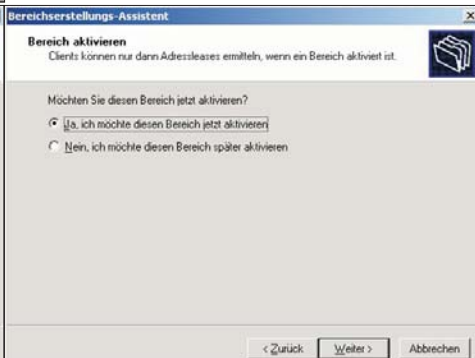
Bereichserstellungs-Assistent

Bereich aktivieren
Clients können nur dann Adressleases ermitteln, wenn ein Bereich aktiviert ist.

Möchten Sie diesen Bereich jetzt aktivieren?

Ja, ich möchte diesen Bereich jetzt aktivieren

Nein, ich möchte diesen Bereich später aktivieren

< Zurück | Weiter > | Abbrechen